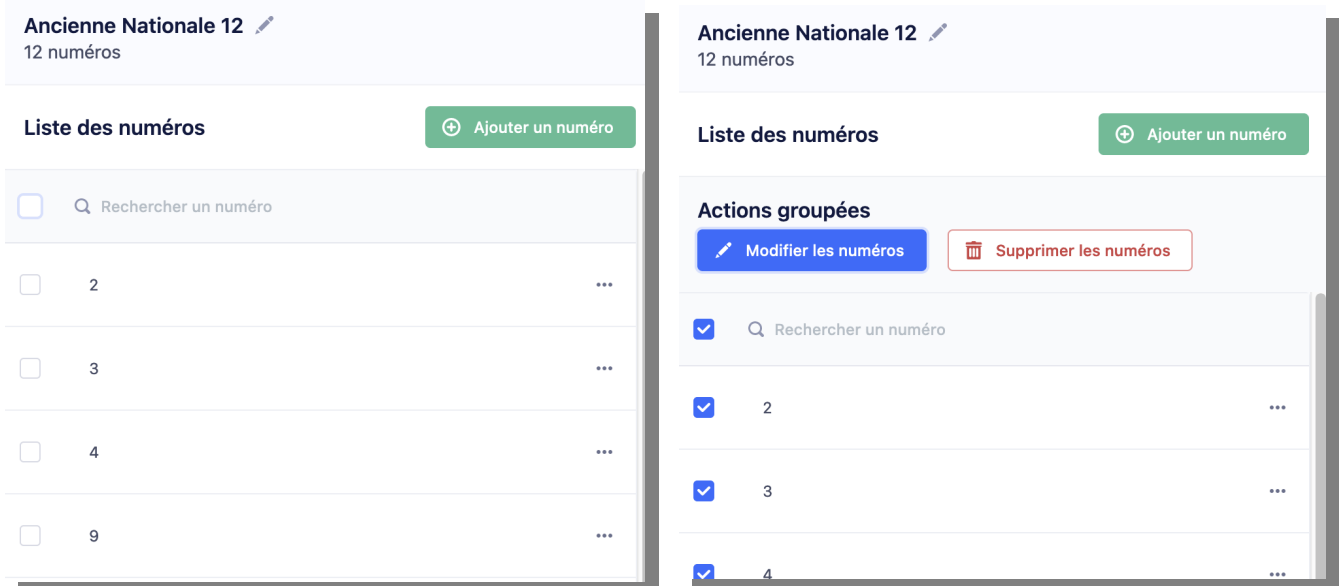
Ancienne Nationale 12
12 numéros

Liste des numéros

Ajouter un numéro

Rechercher un numéro

2

•••

3

•••

4

•••

9

•••

Ancienne Nationale 12
12 numéros

Liste des numéros

Ajouter un numéro

Actions groupées

Modifier les numéros

Supprimer les numéros

Rechercher un numéro

2

•••

3

•••

4

•••